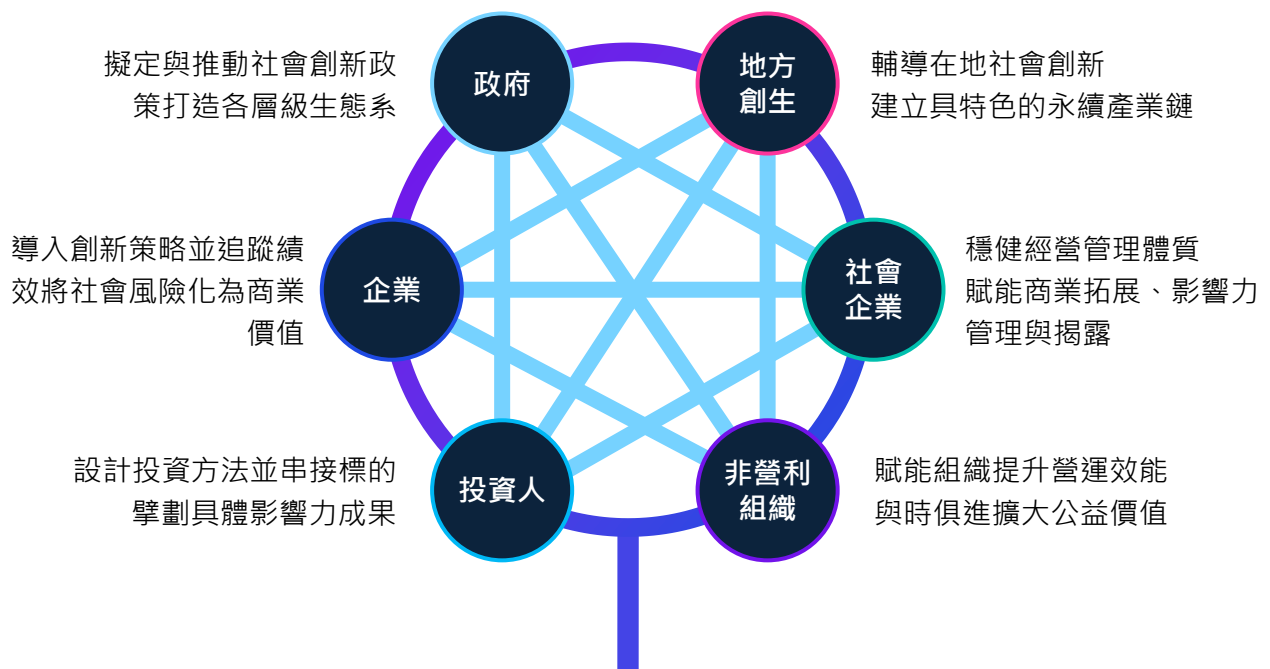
擬定與推動社會創新政策打造各層級生態系

政府

地方創生

輔導在地社會創新建立具特色的永續產業鏈

導入創新策略並追蹤績效將社會風險化為商業價值

企業

社會企業

穩健經營管理體質賦能商業拓展、影響力管理與揭露

設計投資方法並串接標的擘劃具體影響力成果

投資人

非營利組織

賦能組織提升營運效能與時俱進擴大公益價值